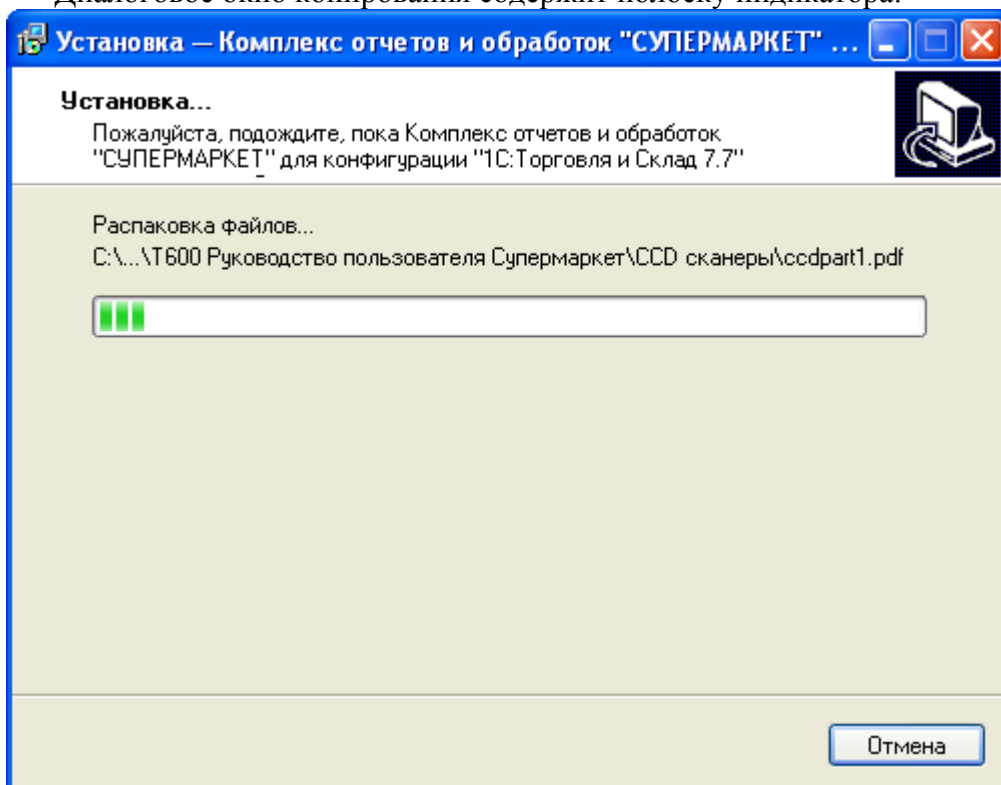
Диалоговое окно копирования содержит полоску индикатора.

Установка — Комплекс отчетов и обработок "СУПЕРМАРКЕТ" ...

Установка...

Пожалуйста, подождите, пока Комплекс отчетов и обработок "СУПЕРМАРКЕТ" для конфигурации "1С:Торговля и Склад 7.7"

Распаковка файлов...

C:\...\T600 Руководство пользователя Супермаркет\CCD сканеры\ccdpart1.pdf

Отмена